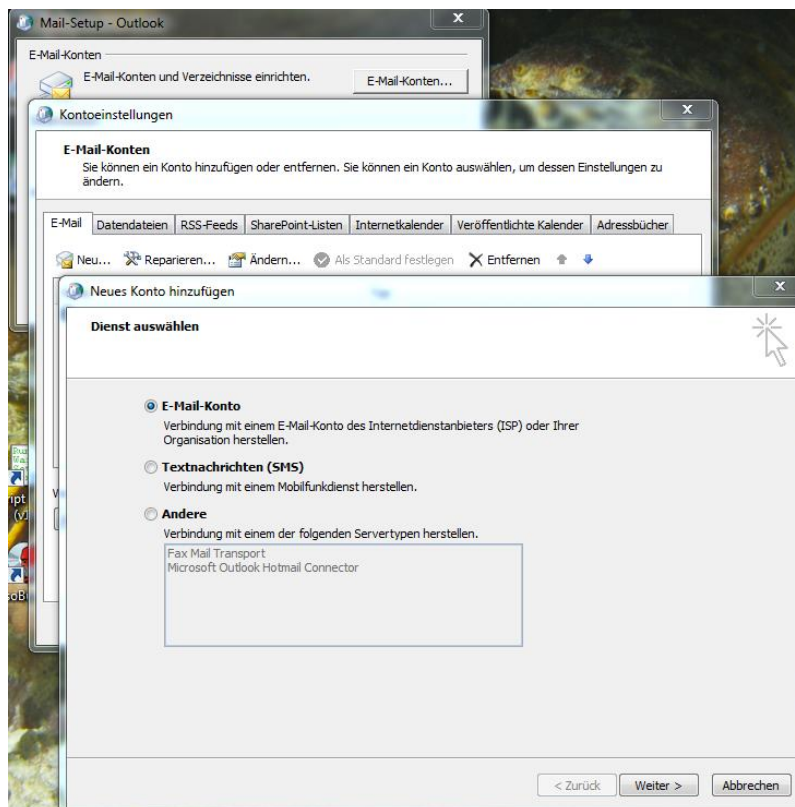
Mail-Setup - Outlook

E-Mail-Konten

E-Mail-Konten und Verzeichnisse einrichten.

E-Mail-Konten...

Kontoeinstellungen

E-Mail-Konten

Sie können ein Konto hinzufügen oder entfernen. Sie können ein Konto auswählen, um dessen Einstellungen zu ändern.

E-Mail | Datendateien | RSS-Feeds | SharePoint-Listen | Internetkalender | Veröffentlichte Kalender | Adressbücher

Neu... Reparieren... Ändern... Als Standard festlegen Entfernen

Neues Konto hinzufügen

Dienst auswählen

E-Mail-Konto

Verbindung mit einem E-Mail-Konto des Internetdienstanbieters (ISP) oder Ihrer Organisation herstellen.

Textnachrichten (SMS)

Verbindung mit einem Mobilfunkdienst herstellen.

Andere

Verbindung mit einem der folgenden Servertypen herstellen.

Fax Mail Transport
Microsoft Outlook Hotmail Connector

< Zurück Weiter > Abbrechen